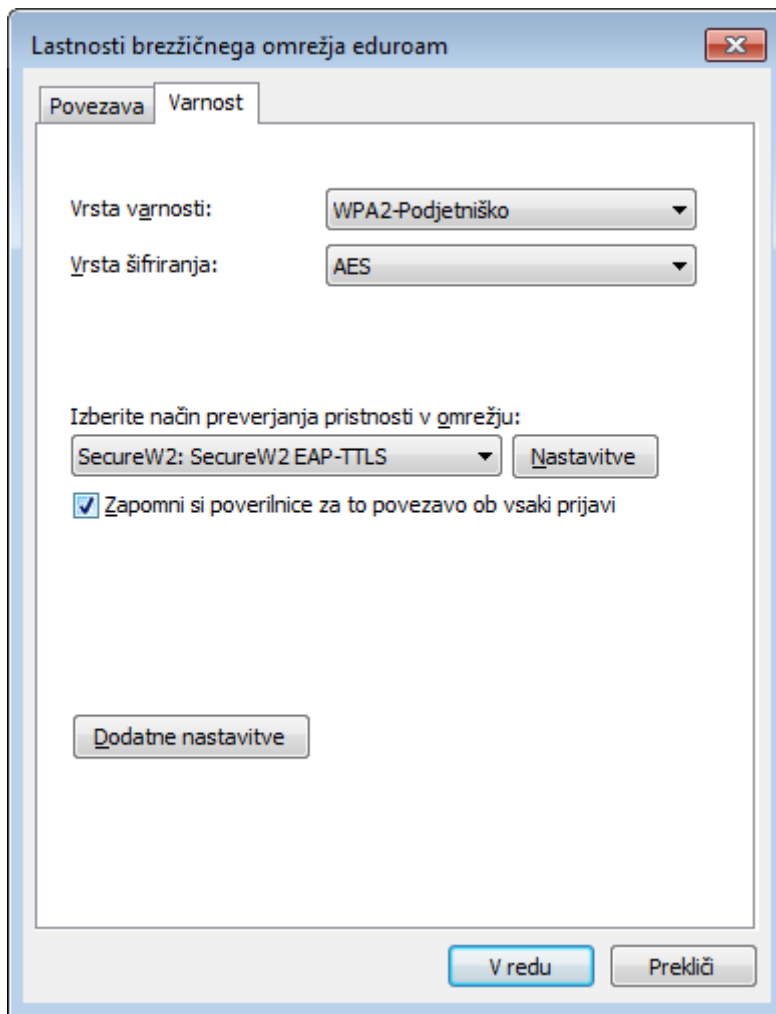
Lastnosti brezžičnega omrežja eduroam

Povezava Varnost

Vrsta varnosti: WPA2-Podjetniško

Vrsta šifriranja: AES

Izberite način preverjanja pristnosti v omrežju:

SecureW2: SecureW2 EAP-TTLS

Nastavitve

Zapomni si poverilnice za to povezavo ob vsaki prijavi

Dodatne nastavitve

V redu

Prekliči